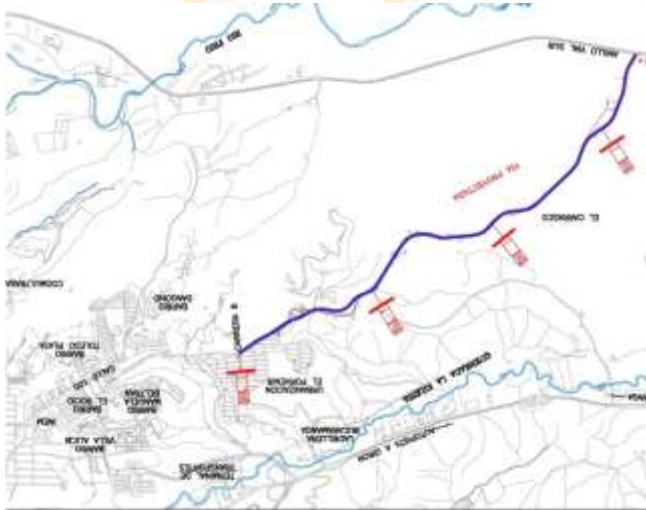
RIO FRIO

ANILLO VIAL SUR

VIA PROYECTADA

EL CARRASCO

BARRIO DANGOND

URBANIZACION EL PORTAL

QUEBRADA LA IGLESIA

BARRIO TOLEDO PLATA

BARRIO CAMPO VERDE

BARRIO EL BOSQUE

BARRIO MANUELA BELTRAN

BARRIO VILLA ALICIA

AUTOPISTA A GIRON

TERMINAL DE TRANSPORTES

CARRETERA

CORREDOR